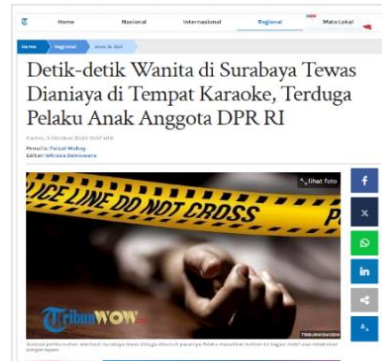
T Home Nasional Internasional Regional Mata Lokal

Home Regional Jawa & Bali

Detik-detik Wanita di Surabaya Tewas Dianiaya di Tempat Karaoke, Terduga Pelaku Anak Anggota DPR RI

Kamis, 5 Oktober 2023 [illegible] WIB

Penulis: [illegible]
Editor: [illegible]

Lihat foto

LICE LINE DO NOT CROSS

TribunWOW

TRIBUNNEWS

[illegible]

f
X
in
AA